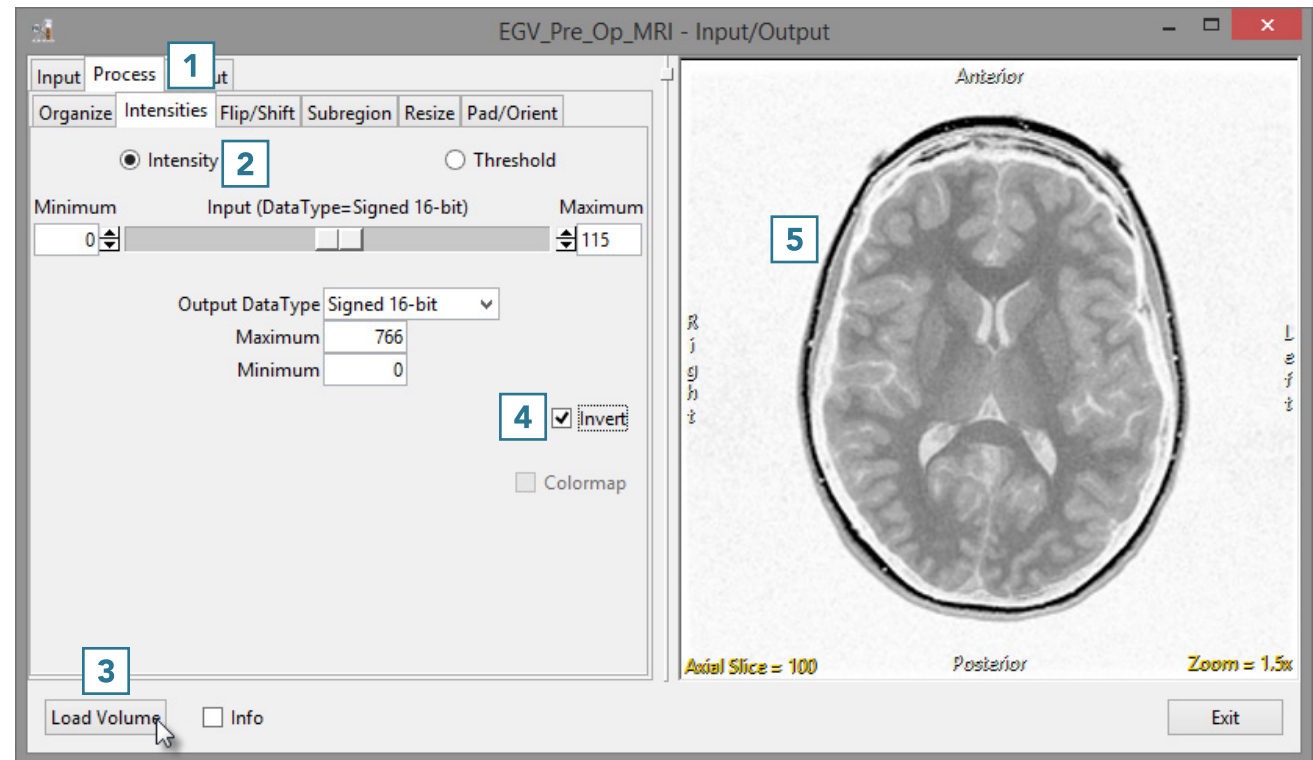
EGV_Pre_Op_MRI - Input/Output

Input Process 1 ut

Organize Intensities Flip/Shift Subregion Resize Pad/Orient

Intensity 2 Threshold

Minimum Input (DataType=Signed 16-bit) Maximum

0 115

Output DataType Signed 16-bit

Maximum 766

Minimum 0

4 Invert

Colormap

3

Load Volume Info

Anterior

5

Right

Left

Axial Slice = 100 Posterior Zoom = 1.5x

Exit